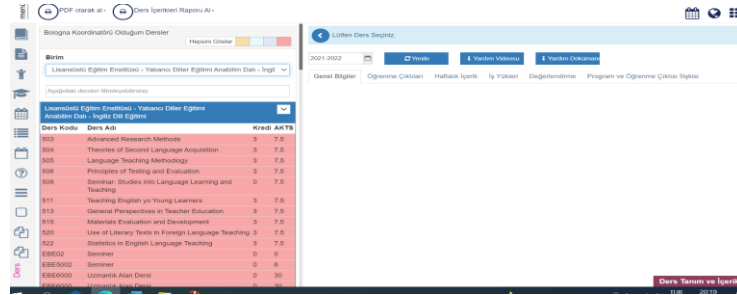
PDF olarak al
Ders İçerikleri Raporu Al

Bologna Koordinatörü Olduğum Dersler
Hepsini Göster

Birim
Lisansüstü Eğitim Enstitüsü - Yabancı Diller Eğitimi Anabilim Dalı - İngiliz

Aşağıdaki dersleri filtreleyebilirsiniz

Lisansüstü Eğitim Enstitüsü - Yabancı Diller Eğitimi Anabilim Dalı - İngiliz Dili Eğitimi

| Ders Kodu | Ders Adı | Kredi | AKTS |
|---|---|---|---|
| 503 | Advanced Research Methods | 3 | 7.5 |
| 504 | Theories of Second Language Acquisition | 3 | 7.5 |
| 505 | Language Teaching Methodology | 3 | 7.5 |
| 506 | Principles of Testing and Evaluation | 3 | 7.5 |
| 508 | Seminar: Studies into Language Learning and Teaching | 0 | 7.5 |
| 511 | Teaching English yo Young Learners | 3 | 7.5 |
| 513 | General Perspectives in Teacher Education | 3 | 7.5 |
| 515 | Materials Evaluation and Development | 3 | 7.5 |
| 520 | Use of Literary Texts in Foreign Language Teaching | 3 | 7.5 |
| 522 | Statistics in English Language Teaching | 3 | 7.5 |
| EBE02 | Seminer | 0 | 0 |
| EBE5002 | Seminer | 0 | 6 |
| EBE6000 | Uzmanlık Alan Dersi | 0 | 30 |
| EBE6000 | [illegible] | | |

Lütfen Ders Seçiniz.

2021-2022
Yenile
Yardım Videosu
Yardım Dokümanı

Genel Bilgiler | Öğrenme Çıktıları | Haftalık İçerik | İş Yükleri | Değerlendirme | Program ve Öğrenme Çıktısı İlişkisi

Ders Tanım ve İçerik
TUR 20:19